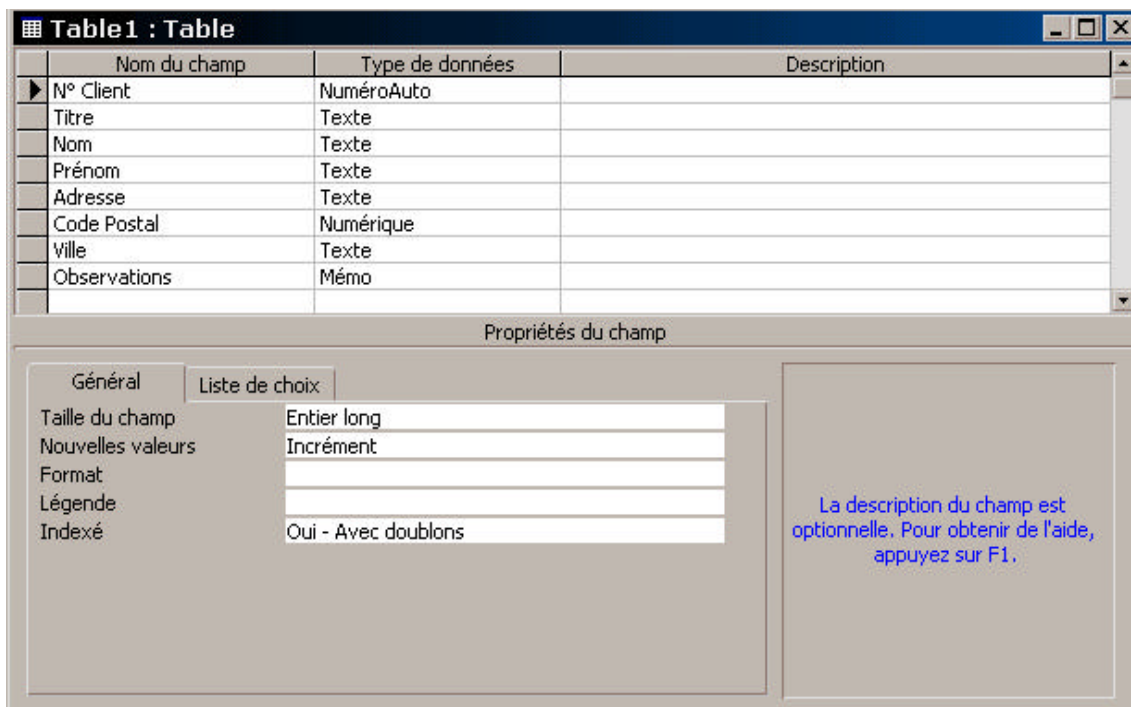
Table1 : Table

| Nom du champ | Type de données | Description |
|---|---|---|
| N° Client | NuméroAuto | |
| Titre | Texte | |
| Nom | Texte | |
| Prénom | Texte | |
| Adresse | Texte | |
| Code Postal | Numérique | |
| Ville | Texte | |
| Observations | Mémo | |

Propriétés du champ

Général | Liste de choix

| | |
|---|---|
| Taille du champ | Entier long |
| Nouvelles valeurs | Incrément |
| Format | |
| Légende | |
| Indexé | Oui - Avec doublons |

La description du champ est optionnelle. Pour obtenir de l'aide, appuyez sur F1.